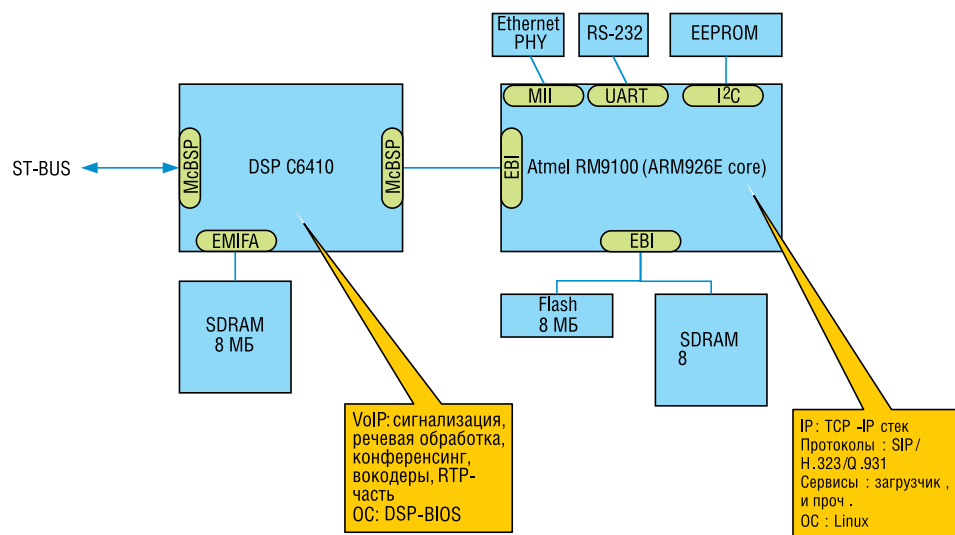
Ethernet PHY

RS-232

EEPROM

MII

UART

$I^2C$

ST-BUS

McBSP

DSP C6410

McBSP

EBI

Atmel RM9100 (ARM926E core)

EMIFA

EBI

SDRAM 8 МБ

Flash 8 МБ

SDRAM 8

VoIP: сигнализация, речевая обработка, конференсинг, вокодеры, RTP-часть
ОС: DSP-BIOS

IP: TCP -IP стек
Протоколы : SIP / H.323/Q.931
Сервисы : загрузчик , и проч .
ОС : Linux